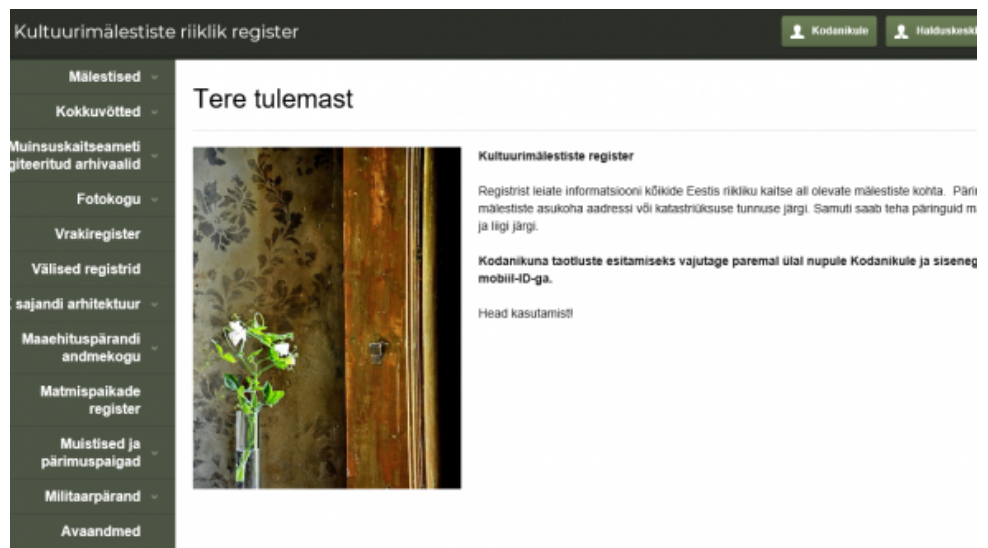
Kultuurimälestiste riiklik register

Kodanikule

Halduskesk

Mälestised

Kokkuvõtted

Muinsuskaitseameti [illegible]giteeritud arhivaalid

Fotokogu

Vrakiregister

Välised registrid

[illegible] sajandi arhitektuur

Maaehituspärandi andmekogu

Matmispaikade register

Muistised ja pärimuspaigad

Militaarpärand

Avaandmed

Tere tulemast

Kultuurimälestiste register

Registrist leiate informatsiooni kõikide Eestis riikliku kaitse all olevate mälestiste kohta. Päri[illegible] mälestiste asukoha aadressi või katastriüksuse tunnuse järgi. Samuti saab teha päringuid m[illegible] ja liigi järgi.

Kodanikuna taotluste esitamiseks vajutage paremal üleval nupule Kodanikule ja siseneg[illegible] mobiil-ID-ga.

Head kasutamist!